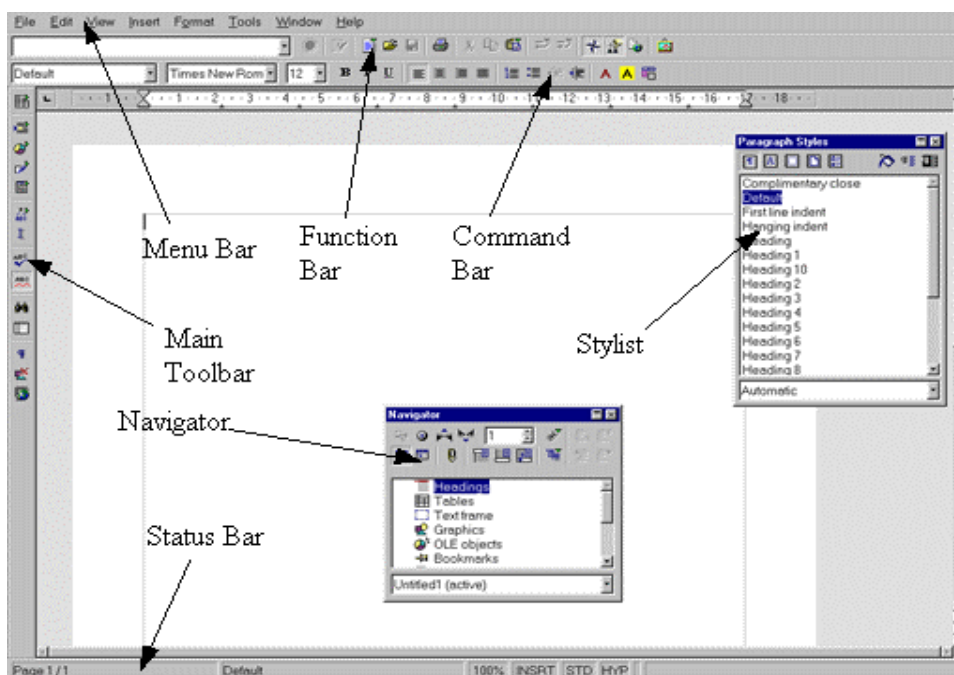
File Edit View Insert Format Tools Window Help

Default | Times New Rom | 12 | B | I | U | A | A

1 · 2 · 3 · 4 · 5 · 6 · 7 · 8 · 9 · 10 · 11 · 12 · 13 · 14 · 15 · 16 · 17 · 18

Menu Bar

Function Bar

Command Bar

Main Toolbar

Stylist

Navigator

Status Bar

Paragraph Styles

Complimentary close
Default
First line indent
Hanging indent
Heading
Heading 1
Heading 10
Heading 2
Heading 3
Heading 4
Heading 5
Heading 6
Heading 7
Heading 8

Automatic

Navigator

1

Headings
Tables
Text frame
Graphics
OLE objects
Bookmarks

Untitled1 (active)

Page 1 / 1 | Default | 100% | INSRT | STD | HYP